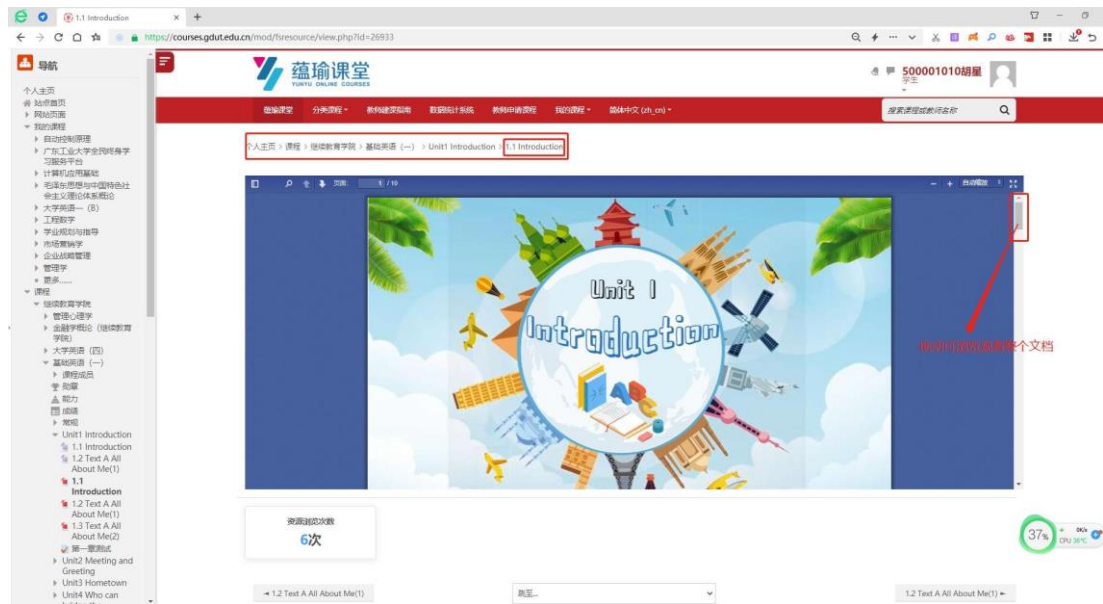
1.1 Introduction
https://courses.gdut.edu.cn/mod/fsresource/view.php?id=26933

导航
个人主页
站点首页
网站页面
我的课程
自动控制原理
广东工业大学全民终身学习服务平台
计算机应用基础
毛泽东思想与中国特色社会主义理论体系概论
大学英语一（B）
工程数学
学业规划与指导
市场营销学
企业战略管理
管理学
更多......
课程
继续教育学院
管理心理学
金融学概论（继续教育学院）
大学英语（四）
基础英语（一）
课程成员
勋章
能力
成绩
常规
Unit1 Introduction
1.1 Introduction
1.2 Text A All About Me(1)
1.1 Introduction
1.2 Text A All About Me(1)
1.3 Text A All About Me(2)
第一章测试
Unit2 Meeting and Greeting
Unit3 Hometown
Unit4 Who can

蕴瑜课堂
YUNYU ONLINE COURSES
500001010胡星
学生

蕴瑜课堂 分类课程 教师建课指南 数据统计系统 教师申请课程 我的课程 简体中文 (zh_cn)
搜索课程或教师名称

个人主页 > 课程 > 继续教育学院 > 基础英语（一） > Unit1 Introduction > 1.1 Introduction

页面 1 / 10 自动缩放

Unit 1
Introduction

拖动可以浏览整个文档

资源浏览次数
6次

37%
0K/s
CPU 36°C

◄ 1.2 Text A All About Me(1)
跳至...
1.2 Text A All About Me(1) ►